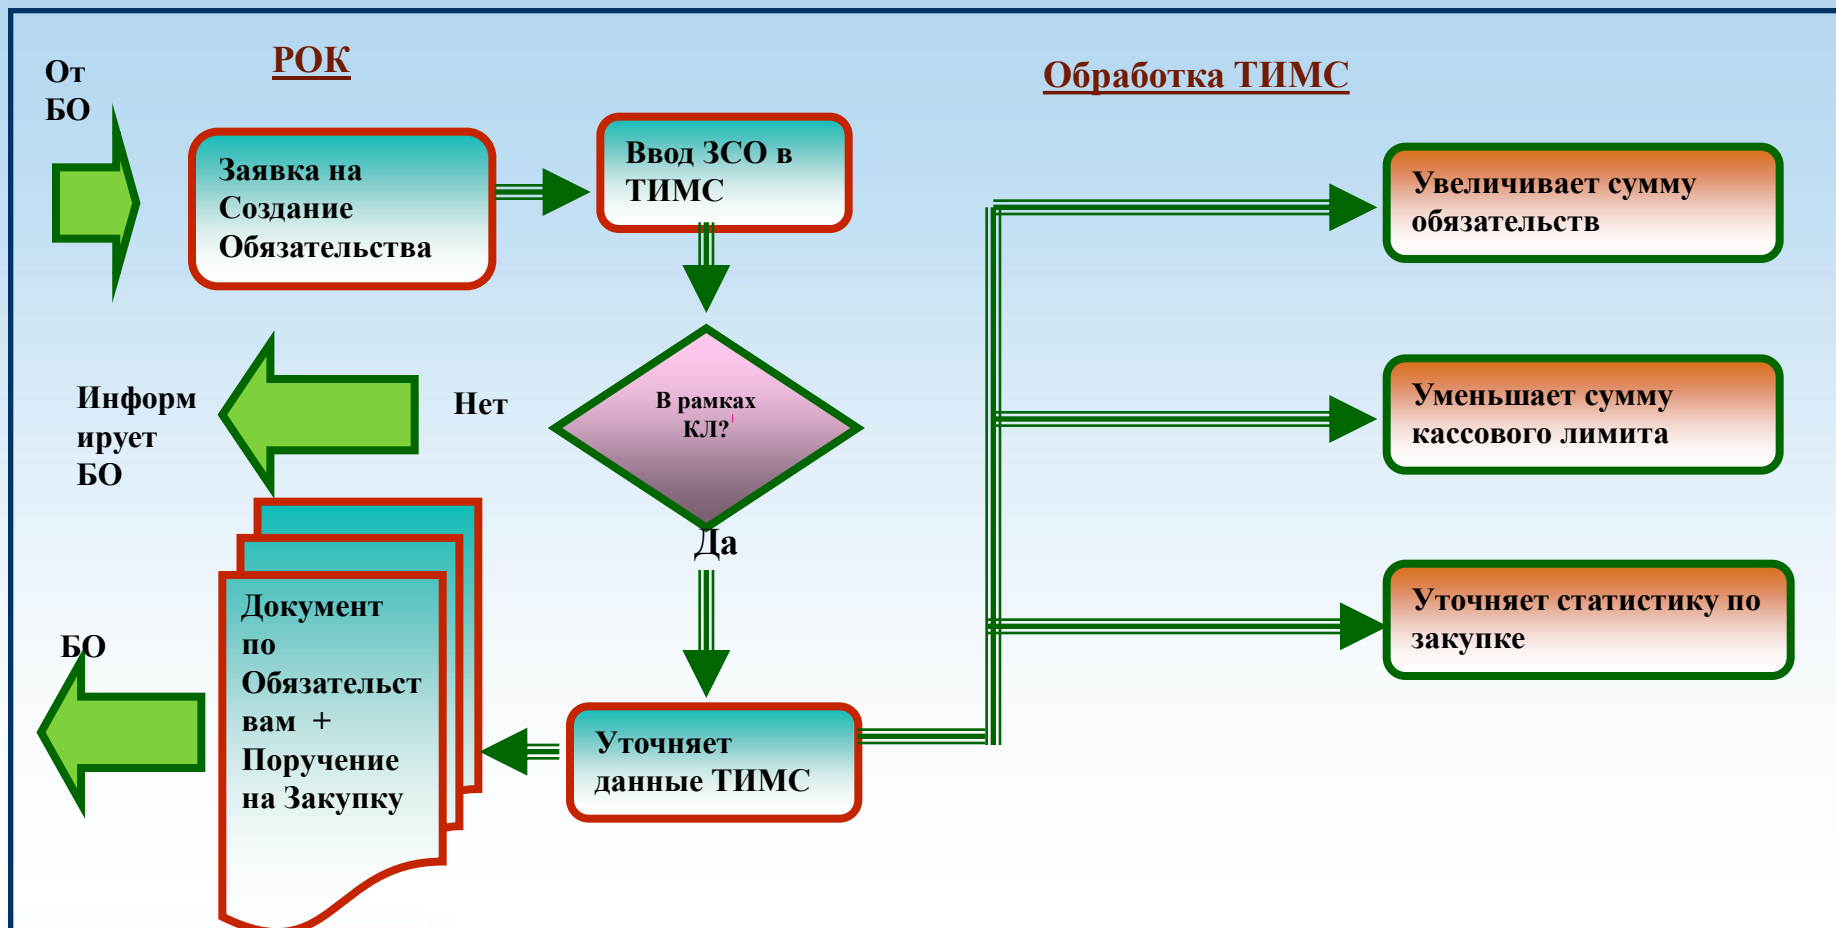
От БО

РОК

Обработка ТИМС

Заявка на Создание Обязательства

Ввод ЗСО в ТИМС

Увеличивает сумму обязательств

Информ ирует БО

Нет

В рамках КЛ?

Уменьшает сумму кассового лимита

Да

Документ по Обязательст вам + Поручение на Закупку

Уточняет статистику по закупке

БО

Уточняет данные ТИМС